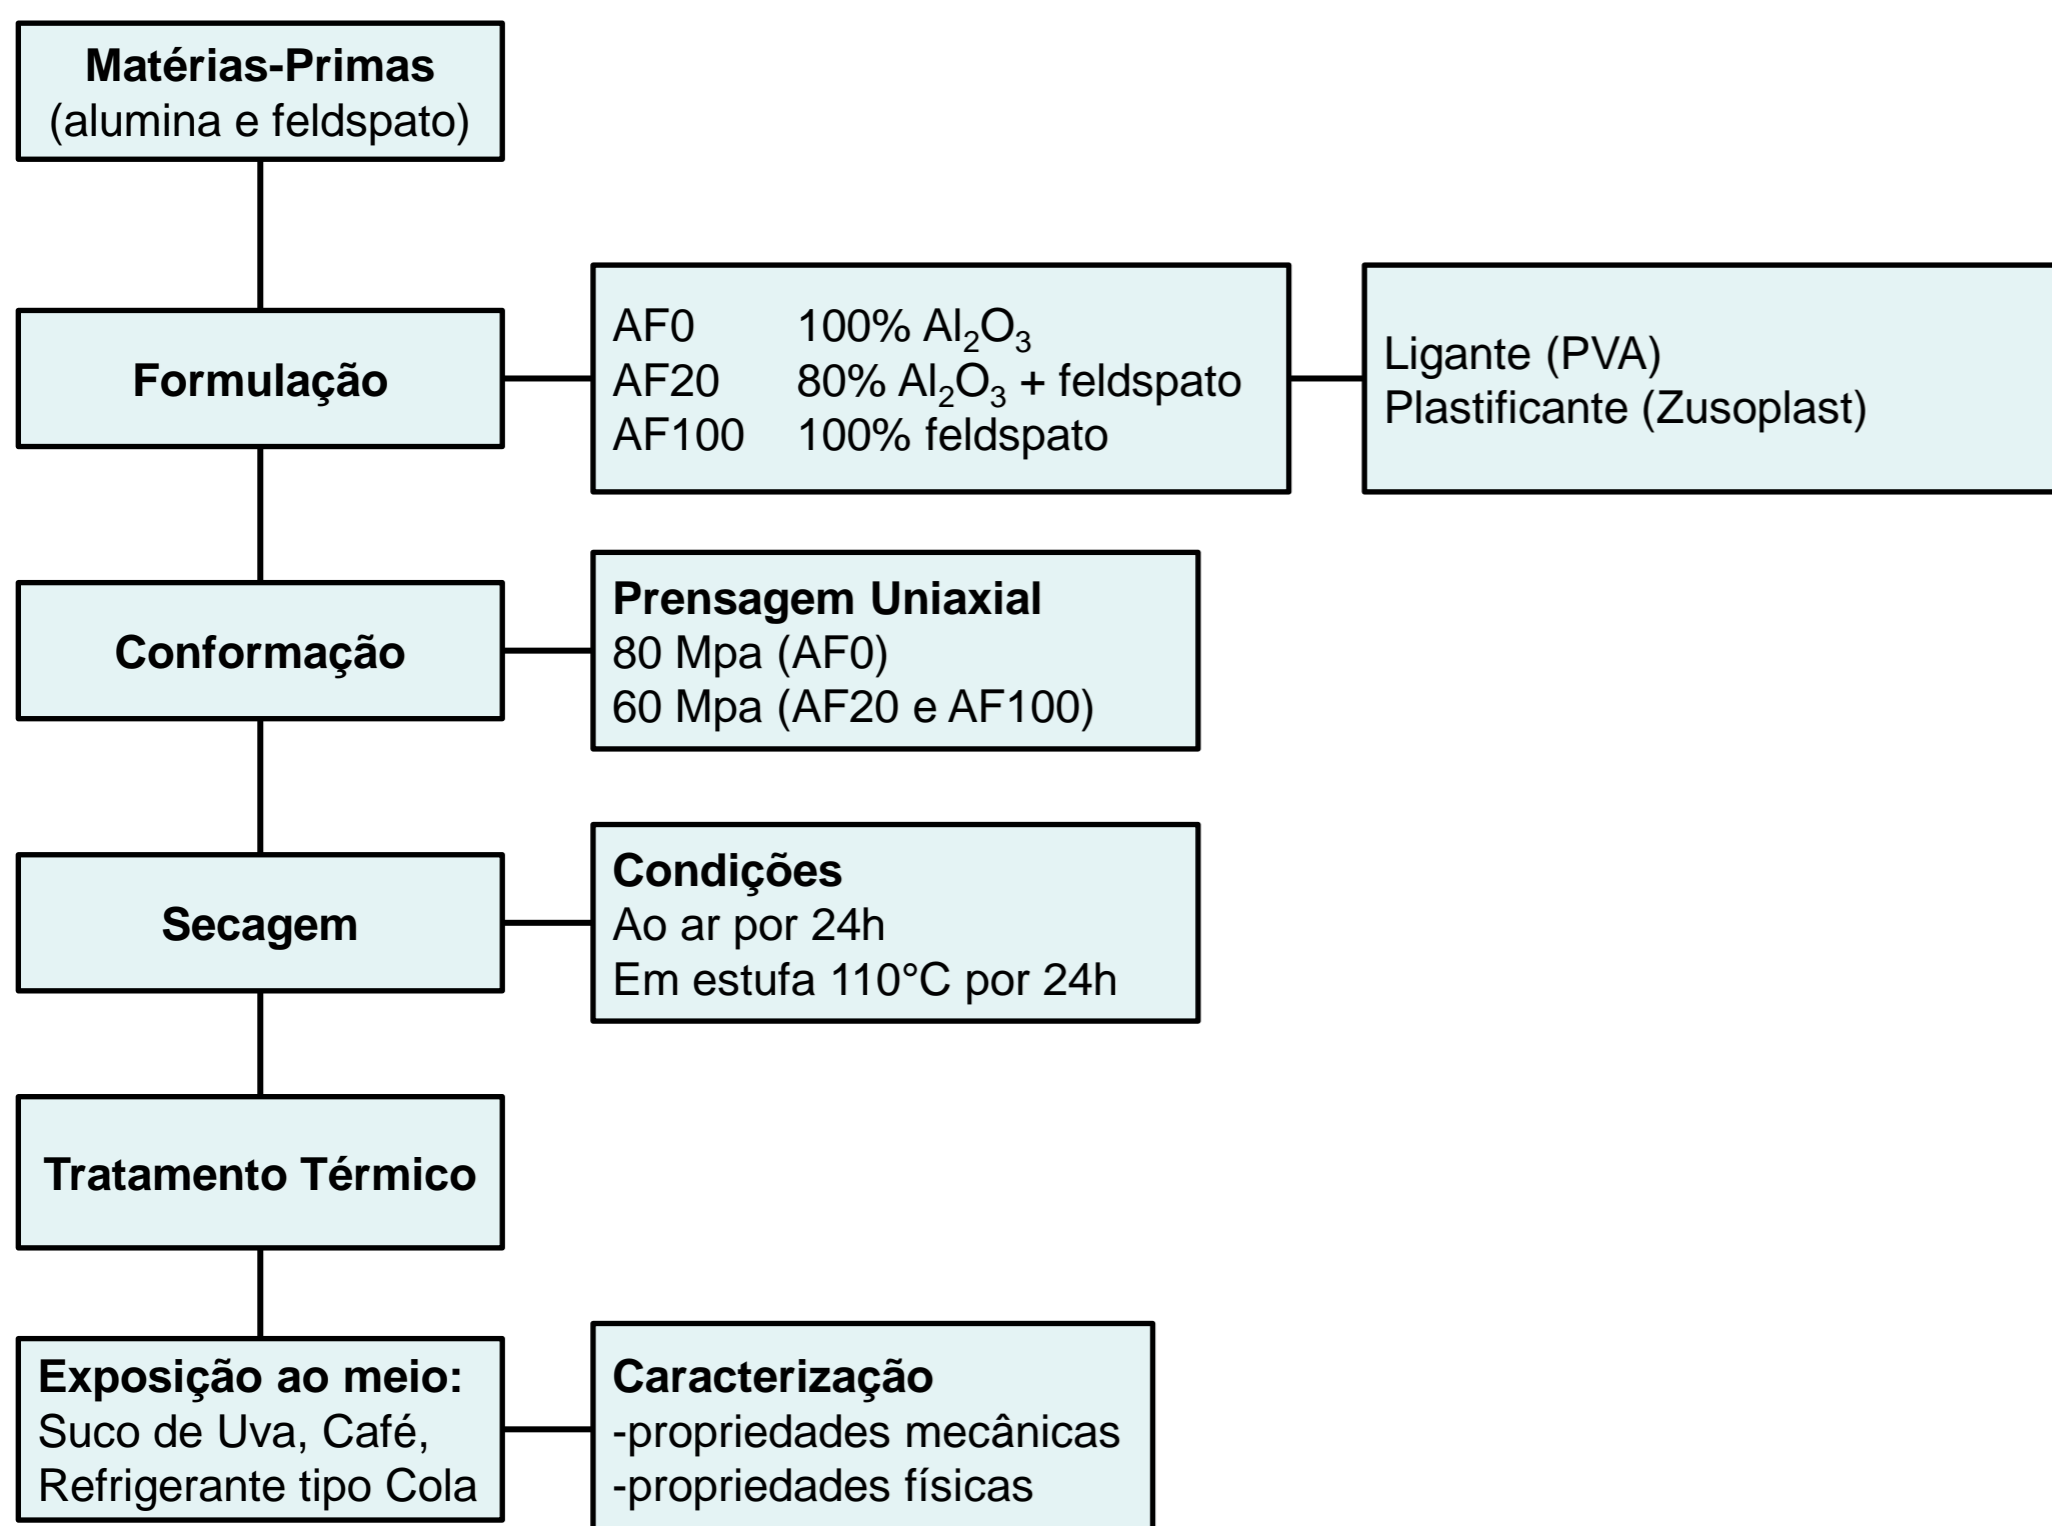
Matérias-Primas
(alumina e feldspato)

Formulação

AF0 100% $Al_2O_3$
AF20 80% $Al_2O_3$ + feldspato
AF100 100% feldspato

Ligante (PVA)
Plastificante (Zusoplast)

Conformação

Prensagem Uniaxial
80 Mpa (AF0)
60 Mpa (AF20 e AF100)

Secagem

Condições
Ao ar por 24h
Em estufa 110°C por 24h

Tratamento Térmico

Exposição ao meio:
Suco de Uva, Café,
Refrigerante tipo Cola

Caracterização
-propriedades mecânicas
-propriedades físicas